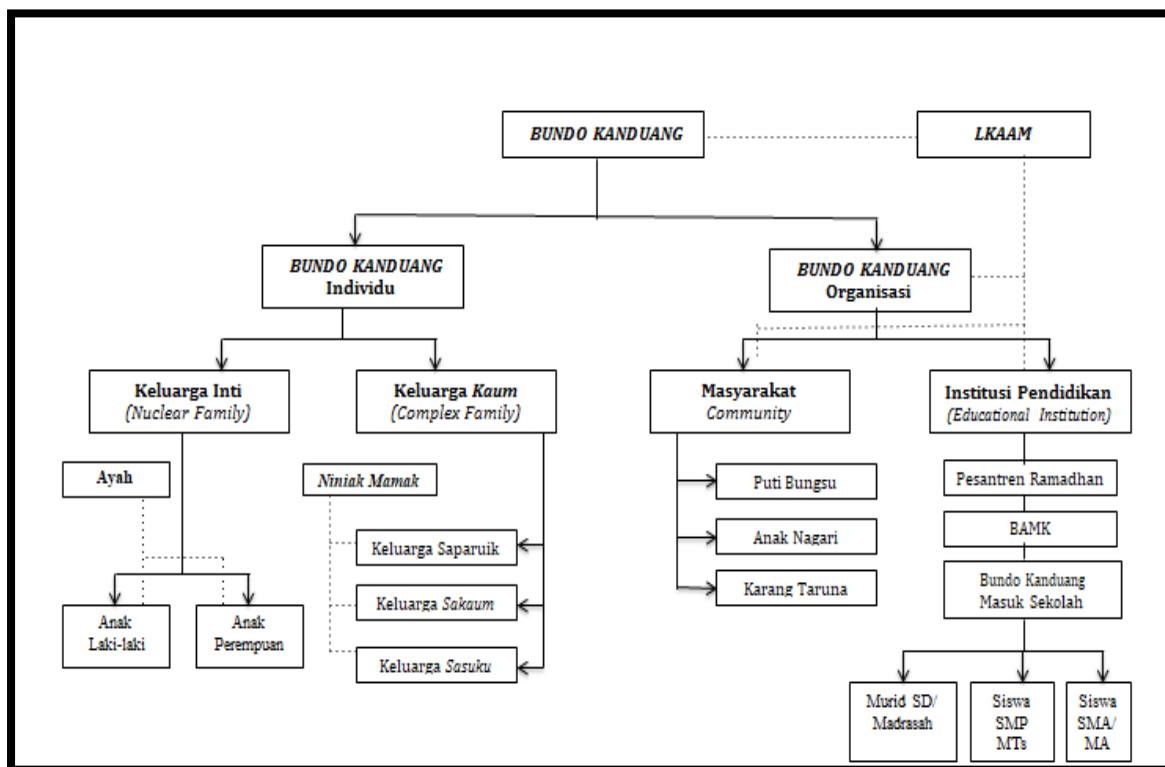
BUNDO KANDUANG

LKAAM

BUNDO KANDUANG Individu

BUNDO KANDUANG Organisasi

Keluarga Inti (Nuclear Family)

Keluarga Kaum (Complex Family)

Masyarakat Community

Institusi Pendidikan (Educational Institution)

Ayah

Niniak Mamak

Keluarga Saparuik

Keluarga Sakaum

Keluarga Sasuku

Anak Laki-laki

Anak Perempuan

Puti Bungsu

Anak Nagari

Karang Taruna

Pesantren Ramadhan

BAMK

Bundo Kanduang Masuk Sekolah

Murid SD/ Madrasah

Siswa SMP MTs

Siswa SMA/ MA